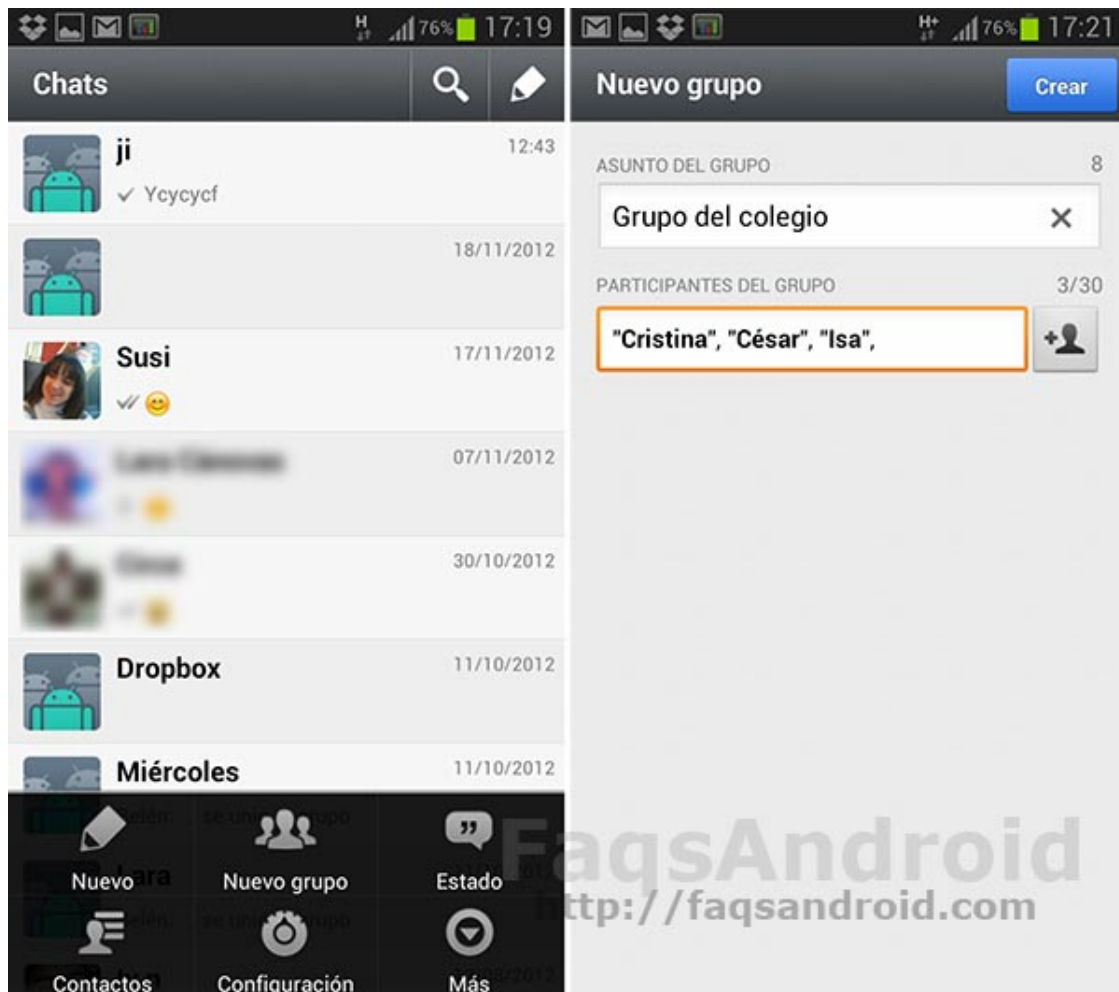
H 76% 17:19

Chats

ji
12:43
✓ Ycycycf

18/11/2012

Susi
17/11/2012

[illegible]
07/11/2012

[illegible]
30/10/2012

Dropbox
11/10/2012

Miércoles
11/10/2012

Nuevo
Nuevo grupo
Estado
Contactos
Configuración
Más

H+ 76% 17:21

Nuevo grupo
Crear

ASUNTO DEL GRUPO
8
Grupo del colegio

PARTICIPANTES DEL GRUPO
3/30
"Cristina", "César", "Isa",

FaqsAndroid
http://faqsandroid.com